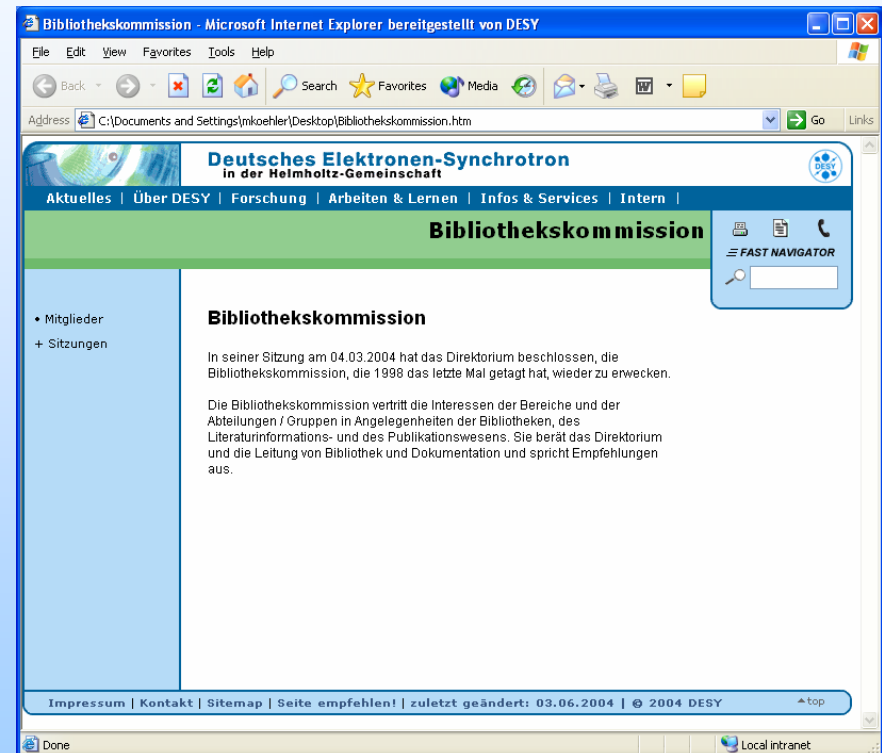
Bibliothekskommission - Microsoft Internet Explorer bereitgestellt von DESY

File Edit View Favorites Tools Help

Back Search Favorites Media

Address C:\Documents and Settings\mkoehler\Desktop\Bibliothekskommission.htm Go Links

Deutsches Elektronen-Synchrotron
in der Helmholtz-Gemeinschaft

DESY

Aktuelles | Über DESY | Forschung | Arbeiten & Lernen | Infos & Services | Intern |

Bibliothekskommission

FAST NAVIGATOR

• Mitglieder
+ Sitzungen

Bibliothekskommission

In seiner Sitzung am 04.03.2004 hat das Direktorium beschlossen, die Bibliothekskommission, die 1998 das letzte Mal getagt hat, wieder zu erwecken.

Die Bibliothekskommission vertritt die Interessen der Bereiche und der Abteilungen / Gruppen in Angelegenheiten der Bibliotheken, des Literaturinformations- und des Publikationswesens. Sie berät das Direktorium und die Leitung von Bibliothek und Dokumentation und spricht Empfehlungen aus.

Impressum | Kontakt | Sitemap | Seite empfehlen! | zuletzt geändert: 03.06.2004 | © 2004 DESY

top

Done

Local intranet